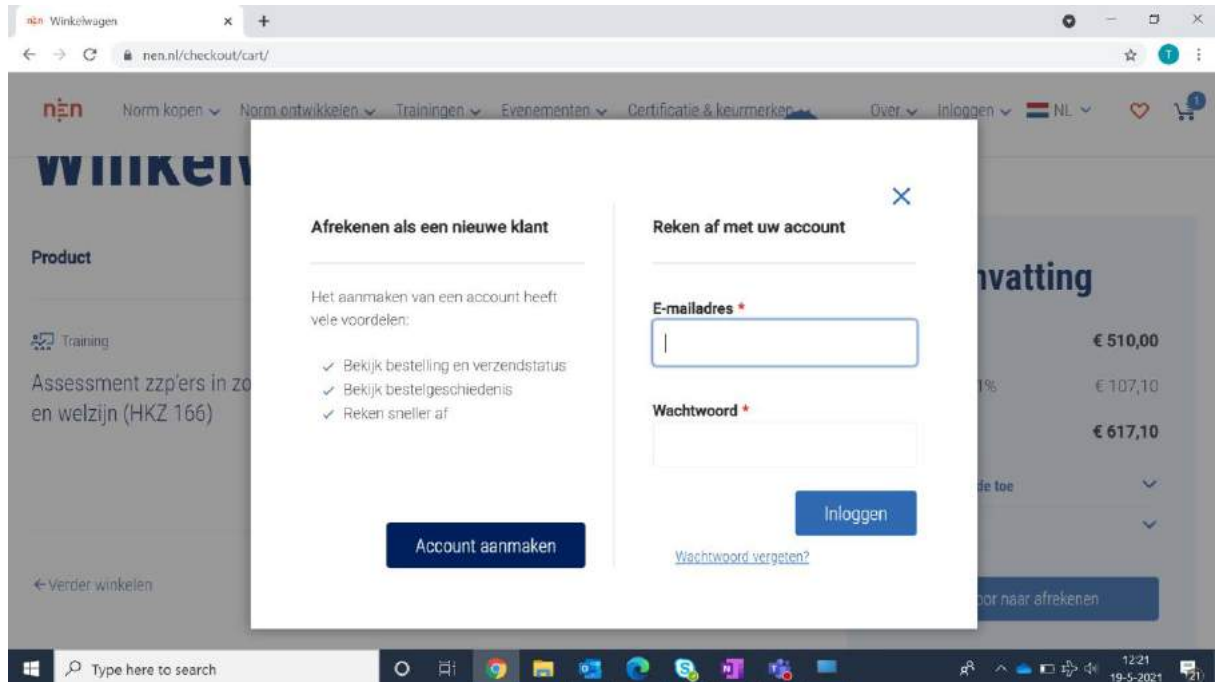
nen Winkelwagen × +

nen.nl/checkout/cart/

T

nen Norm kopen Norm ontwikkelen Trainingen Evenementen Certificatie & keurmerken Over Inloggen NL

1

Winkel

Product

Training

Assessment zzp'ers in zo en welzijn (HKZ 166)

← Verder winkelen

vatting

€ 510,00

1% € 107,10

€ 617,10

de toe

oor naar afrekenen

×

Afrekenen als een nieuwe klant

Het aanmaken van een account heeft vele voordelen:

✓ Bekijk bestelling en verzendstatus
✓ Bekijk bestelgeschiedenis
✓ Reken sneller af

Account aanmaken

Reken af met uw account

E-mailadres *

Wachtwoord *

Inloggen

Wachtwoord vergeten?

Type here to search

12:21
19-5-2021

21